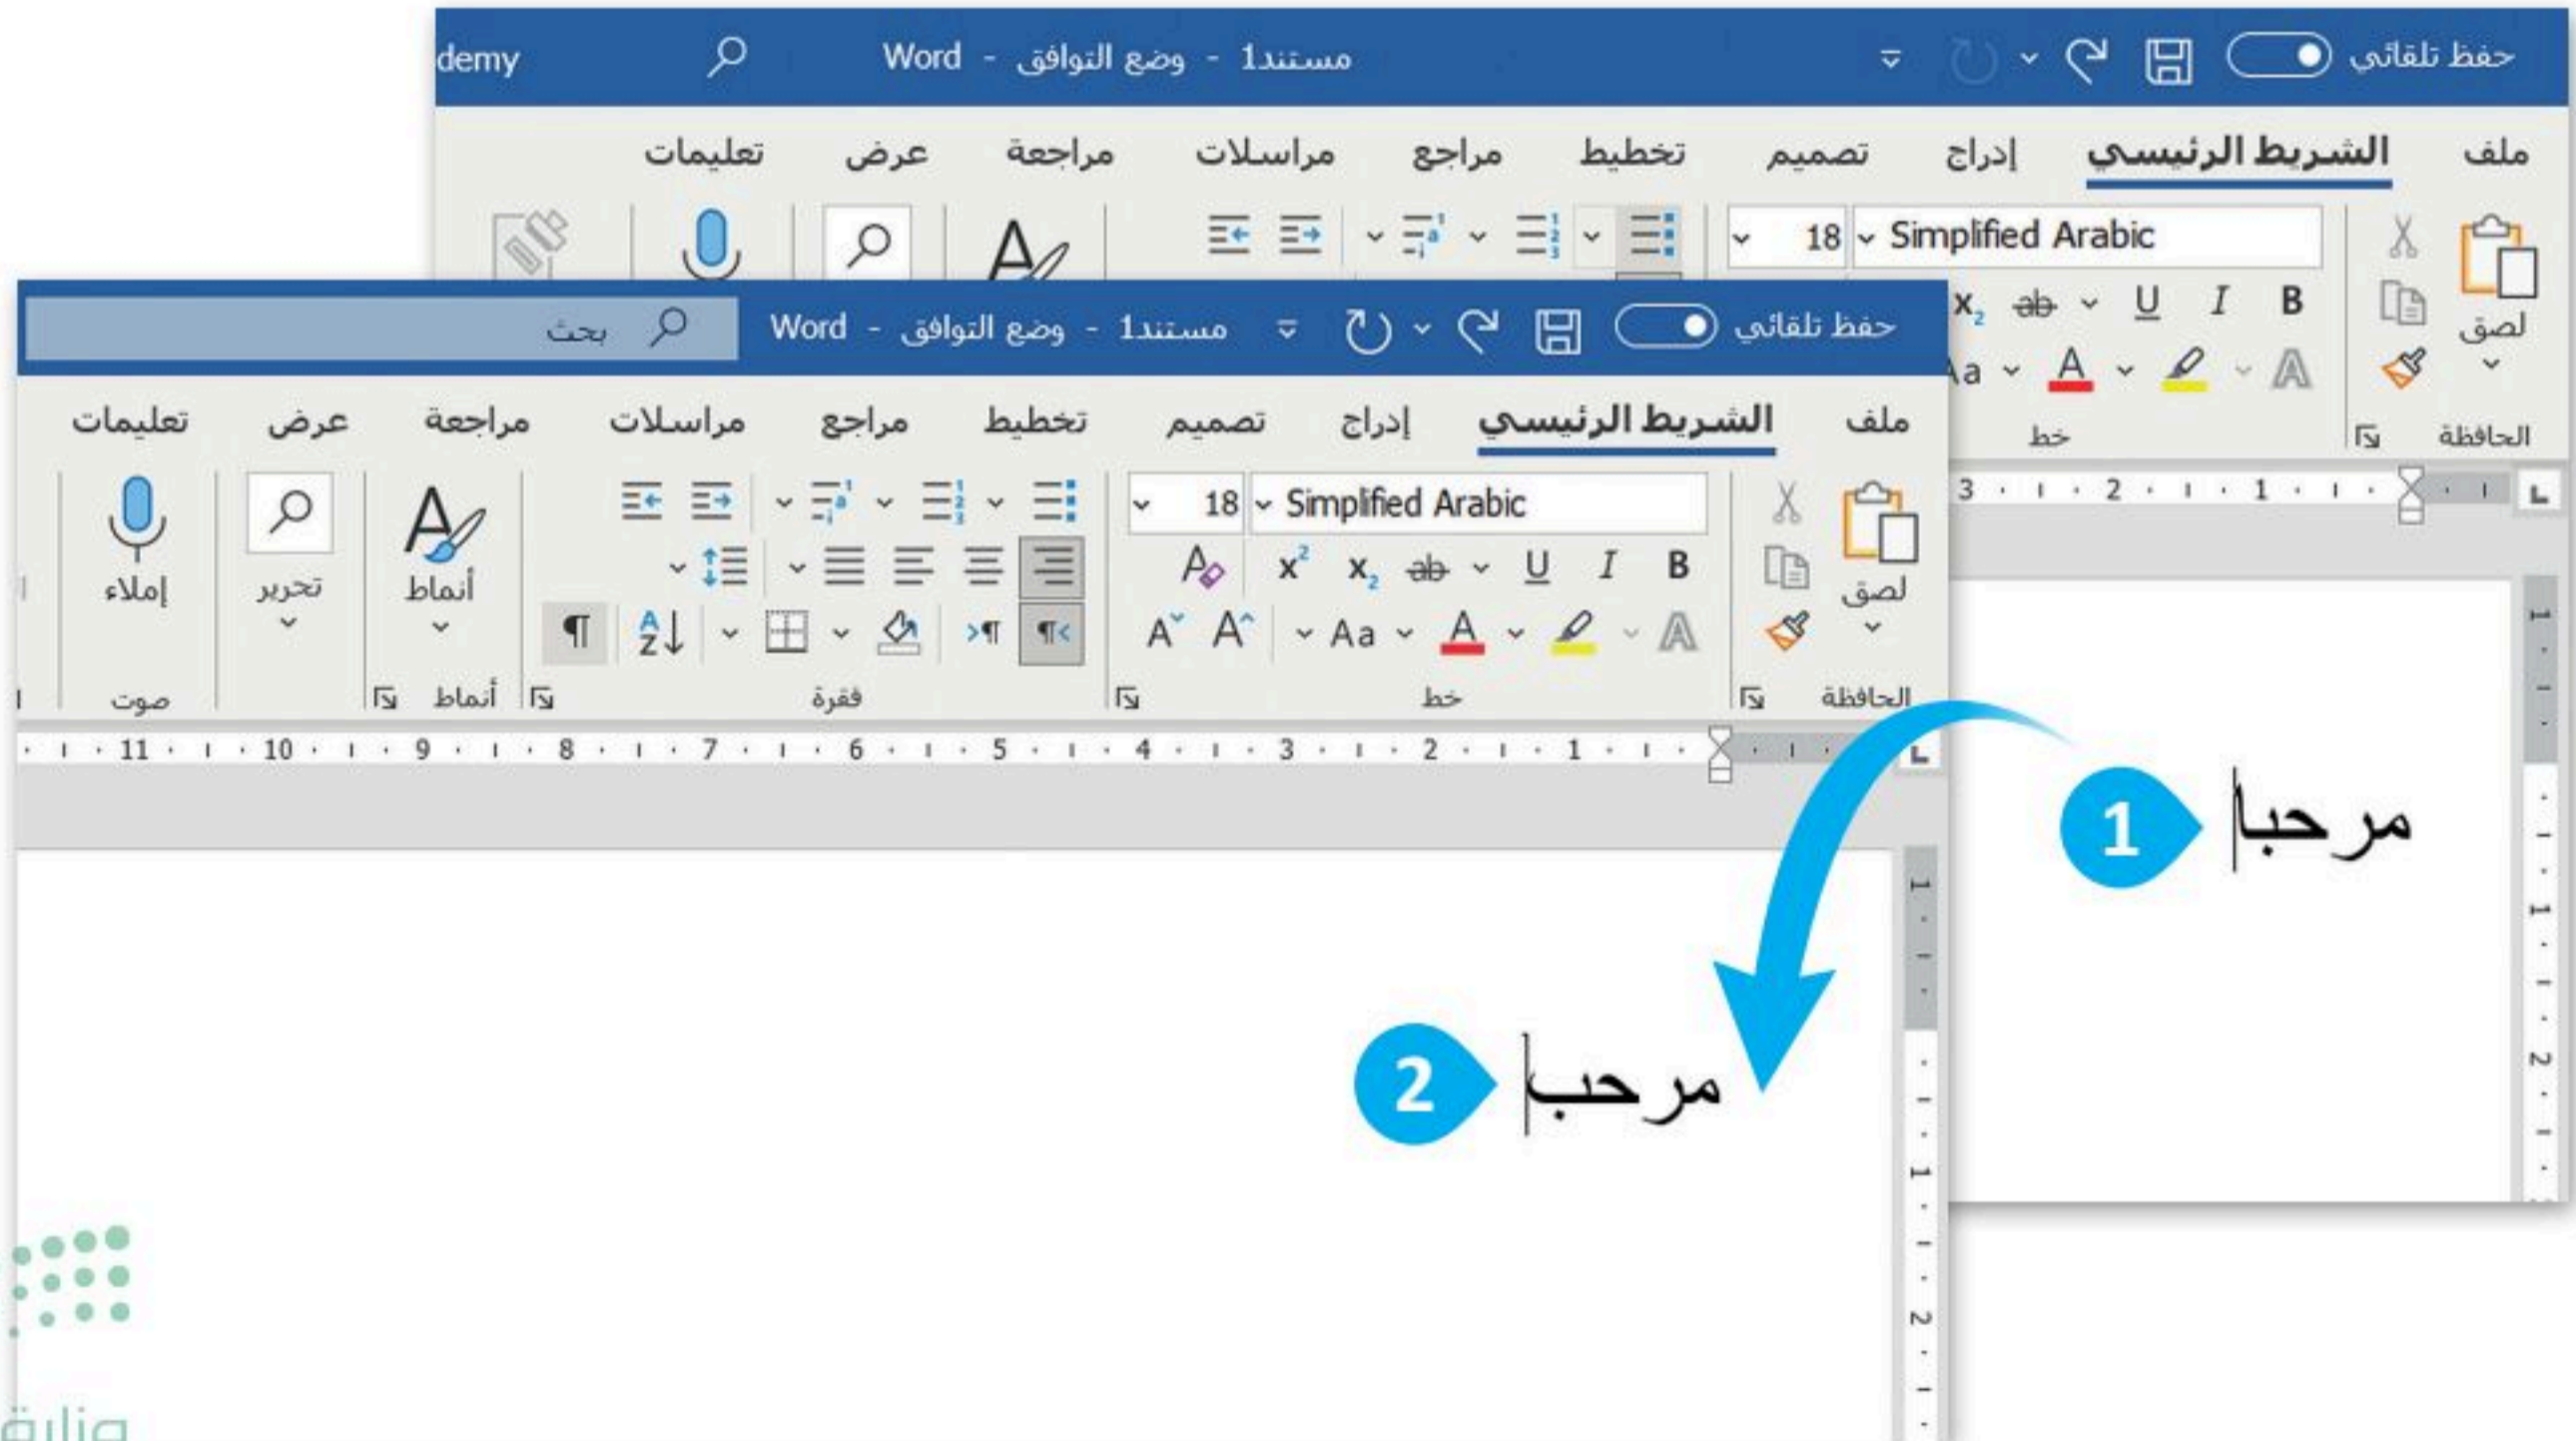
حفظ تلقائي مستند1 - وضع التوافق - Word demy

ملف الشريط الرئيسي إدراج تصميم تخطيط مراجع مراسلات مراجعة عرض تعليمات

Simplified Arabic 18

B I U ab $x_2$

لصق

الحافظة خط

حفظ تلقائي مستند1 - وضع التوافق - Word بحث

ملف الشريط الرئيسي إدراج تصميم تخطيط مراجع مراسلات مراجعة عرض تعليمات

Simplified Arabic 18

B I U ab $x_2$ $x^2$

A A Aa A

لصق

أنماط تحرير إملاء

الحافظة خط فقرة أنماط صوت

11 10 9 8 7 6 5 4 3 2 1

3 2 1

1 مرحبا

2 مرحب